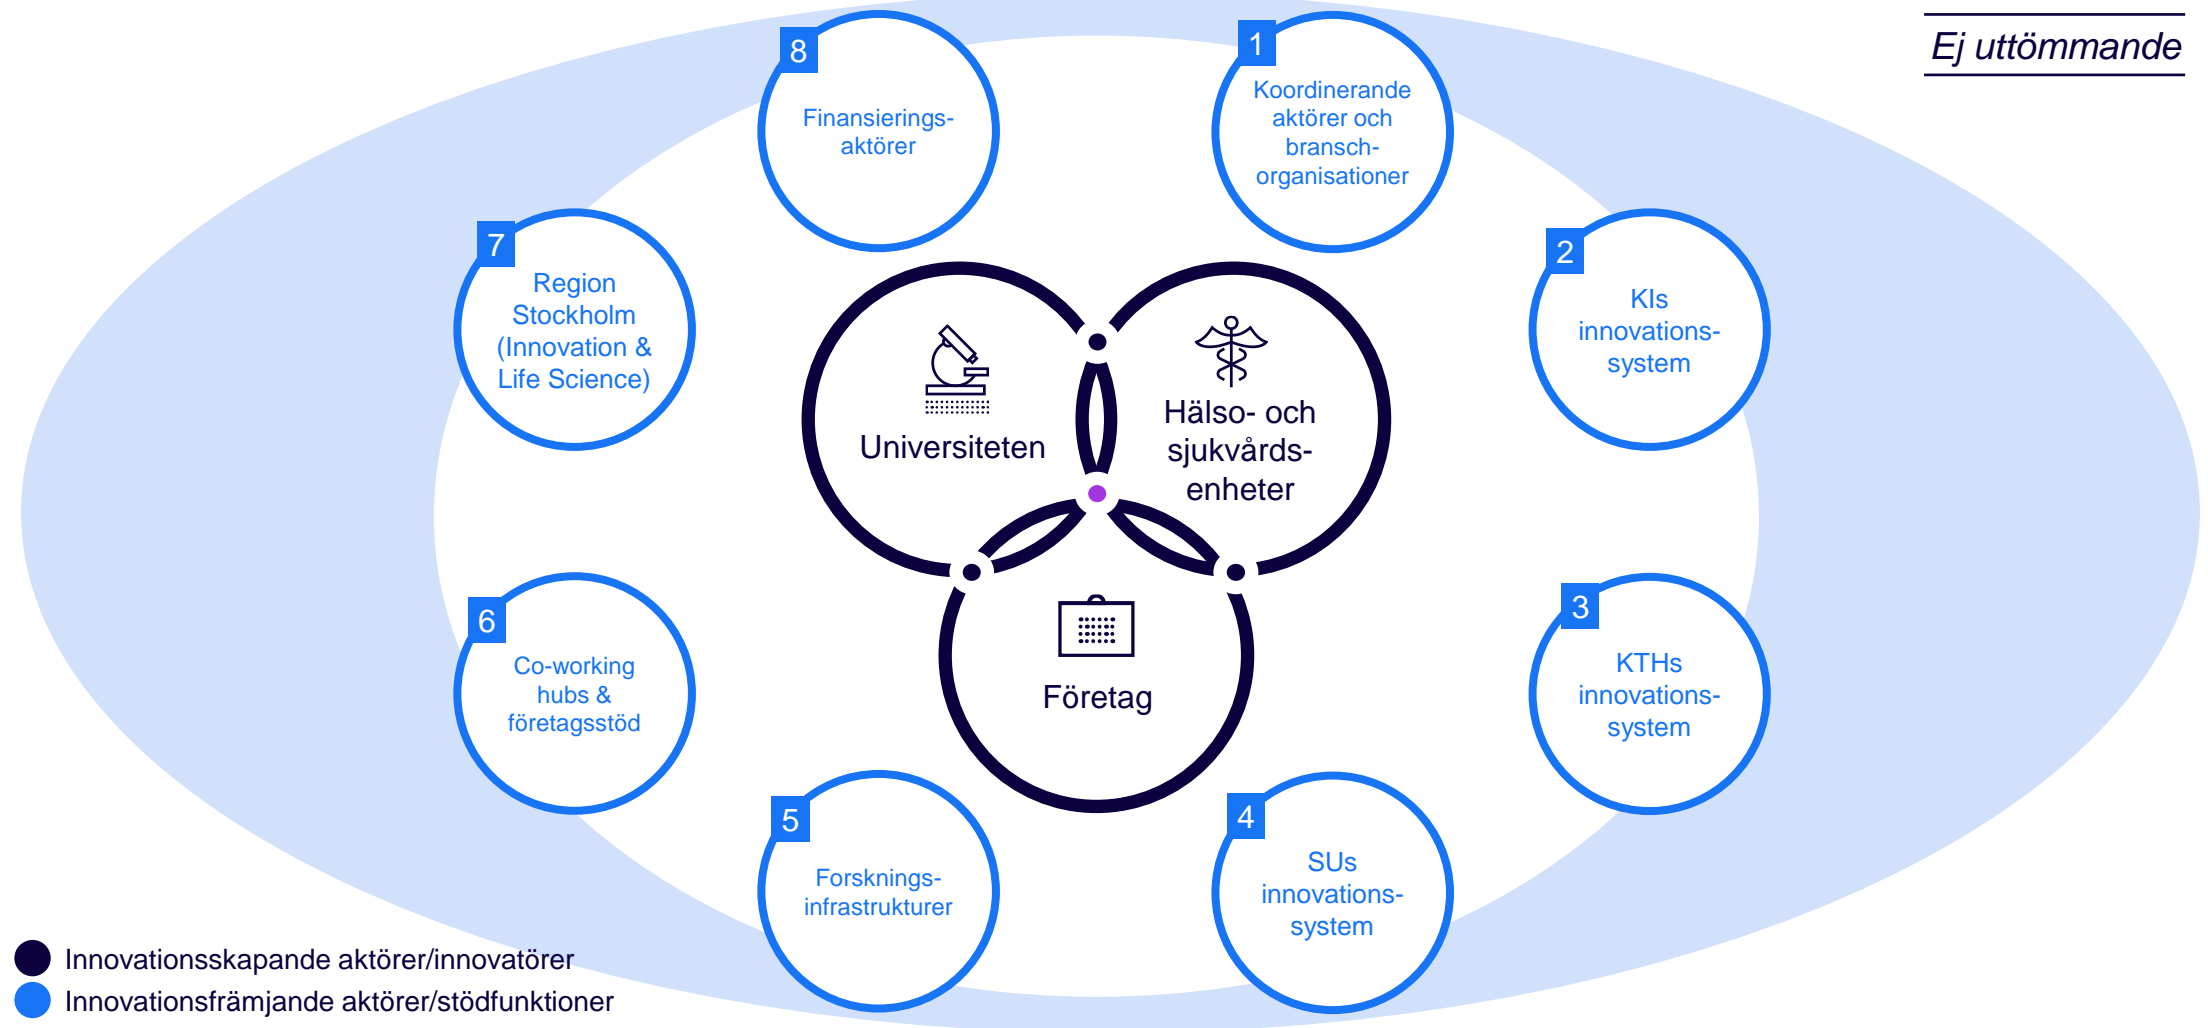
Ej uttömmande

8 Finansieringsaktörer

1 Koordinerande aktörer och bransch-organisationer

7 Region Stockholm (Innovation & Life Science)

2 KIs innovations-system

Universiteten

Hälso- och sjukvårds-enheter

Företag

6 Co-working hubs & företagsstöd

3 KTHs innovations-system

5 Forsknings-infrastrukturer

4 SUs innovations-system

Innovationsskapande aktörer/innovatörer
Innovationsfrämjande aktörer/stödfunktioner